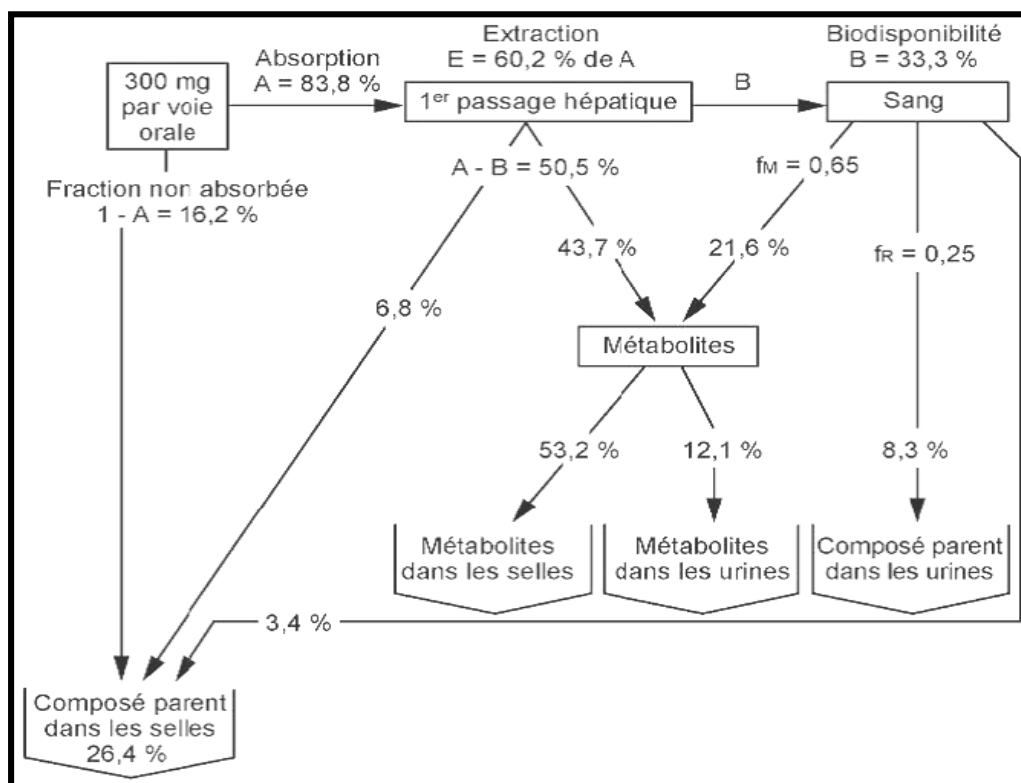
300 mg par voie orale

Absorption
A = 83,8 %

Extraction
E = 60,2 % de A

1$^{er}$ passage hépatique

B

Biodisponibilité
B = 33,3 %

Sang

Fraction non absorbée
1 - A = 16,2 %

A - B = 50,5 %

f$_M$ = 0,65

43,7 %

21,6 %

f$_R$ = 0,25

6,8 %

Métabolites

53,2 %

12,1 %

8,3 %

Métabolites dans les selles

Métabolites dans les urines

Composé parent dans les urines

3,4 %

Composé parent dans les selles
26,4 %